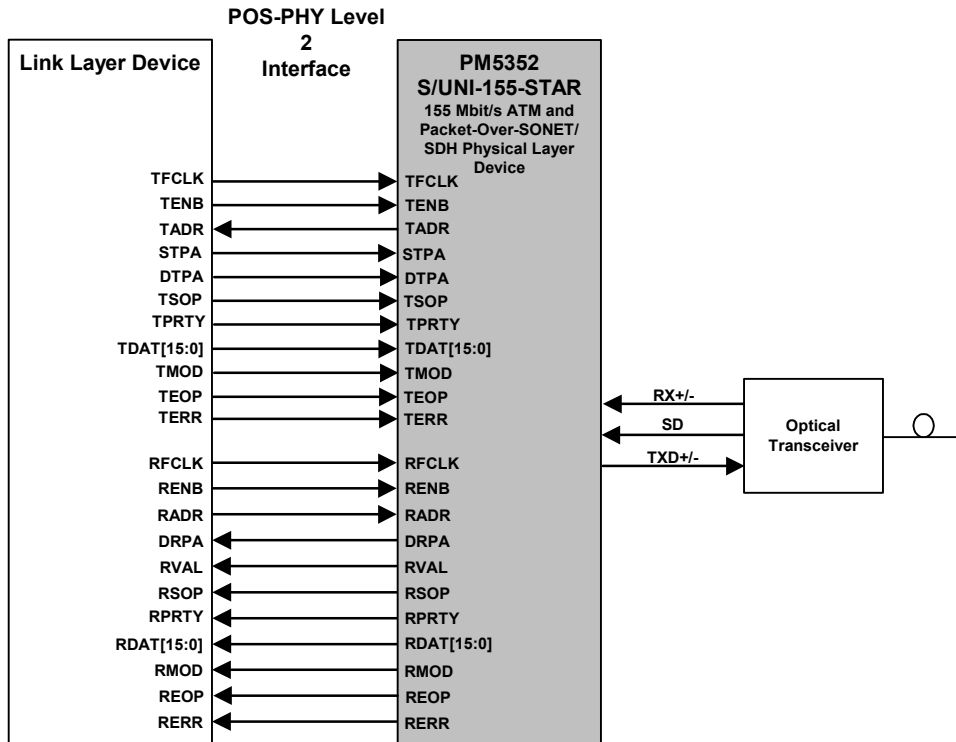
POS-PHY Level 2 Interface

Link Layer Device

PM5352
S/UNI-155-STAR
155 Mbit/s ATM and Packet-Over-SONET/ SDH Physical Layer Device

TFCLK
TENB
TADR
STPA
DTPA
TSOP
TPRTY
TDAT[15:0]
TMOD
TEOP
TERR
RFCLK
RENB
RADR
DRPA
RVAL
RSOP
RPRTY
RDAT[15:0]
RMOD
REOP
RERR

TFCLK
TENB
TADR
STPA
DTPA
TSOP
TPRTY
TDAT[15:0]
TMOD
TEOP
TERR
RFCLK
RENB
RADR
DRPA
RVAL
RSOP
RPRTY
RDAT[15:0]
RMOD
REOP
RERR

RX+/-
SD
TXD+/-

Optical Transceiver